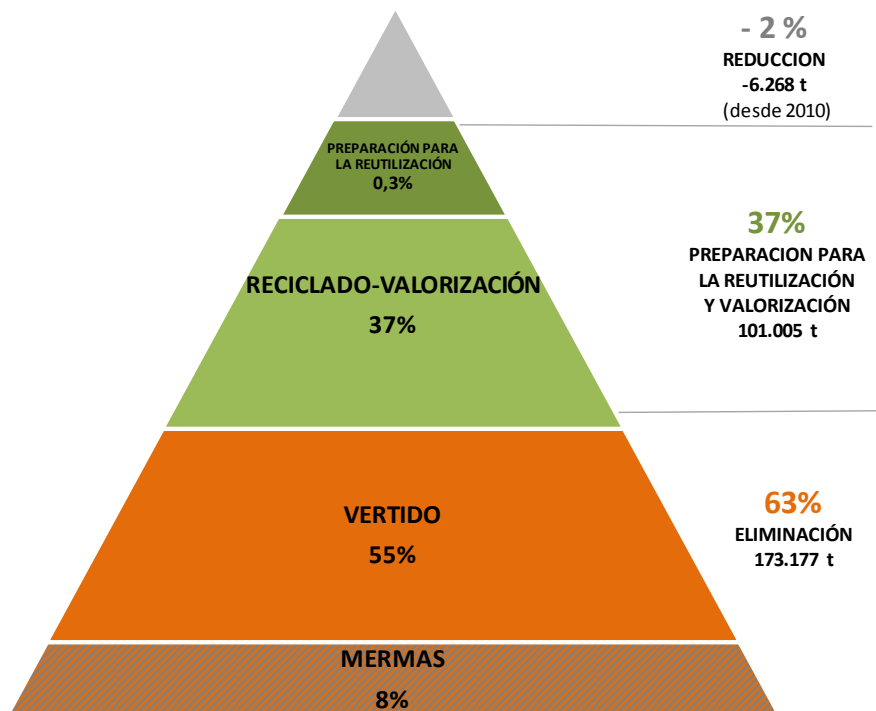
PREPARACIÓN PARA LA REUTILIZACIÓN
0,3%

RECICLADO-VALORIZACIÓN
37%

VERTIDO
55%

MERMAS
8%

- 2 %
REDUCCION
-6.268 t
(desde 2010)

37%
PREPARACION PARA LA REUTILIZACIÓN Y VALORIZACIÓN
101.005 t

63%
ELIMINACIÓN
173.177 t